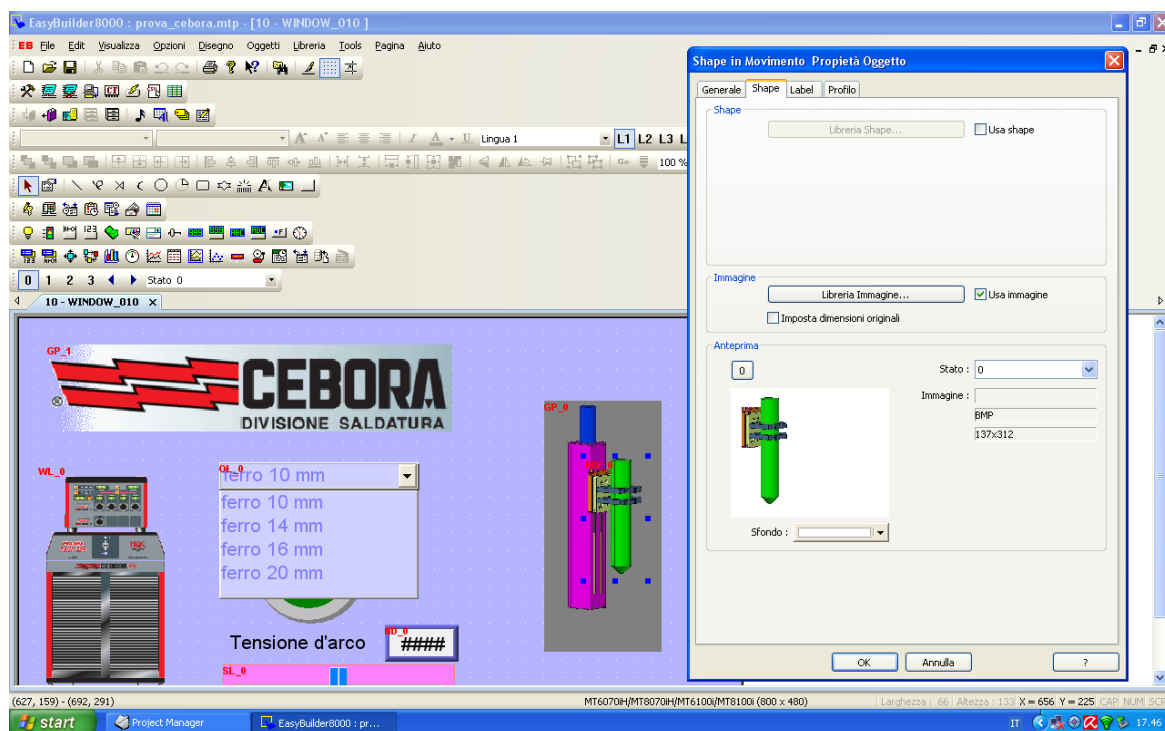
EasyBuilder8000 : prova_cebora.mtp - [10 - WINDOW_010 ]

EB File Edit Visualizza Opzioni Disegno Oggetti Libreria Tools Pagina Aiuto

Lingua 1

L1 L2 L3 L

100 %

0 1 2 3 Stato 0

10 - WINDOW_010 ×

GP_1

CEBORA
DIVISIONE SALDATURA

GP_0

WL_0

OL_0

ferro 10 mm

ferro 10 mm
ferro 14 mm
ferro 16 mm
ferro 20 mm

Tensione d'arco

ND_0

####

SL_0

Shape in Movimento Propietà Oggetto

Generale | Shape | Label | Profilo

Shape

Libreria Shape...

Usa shape

Immagine

Libreria Immagine...

Usa immagine

Imposta dimensioni originali

Anteprima

0

Stato : 0

Immagine :

BMP

137x312

Sfondo :

OK

Annulla

?

(627, 159) - (692, 291)

MT6070iH/MT8070iH/MT6100i/MT8100i (800 x 480)

Larghezza : 66 Altezza : 133 X = 656 Y = 225 CAP NUM SCR

start

Project Manager

EasyBuilder8000 : pr...

IT

17.46